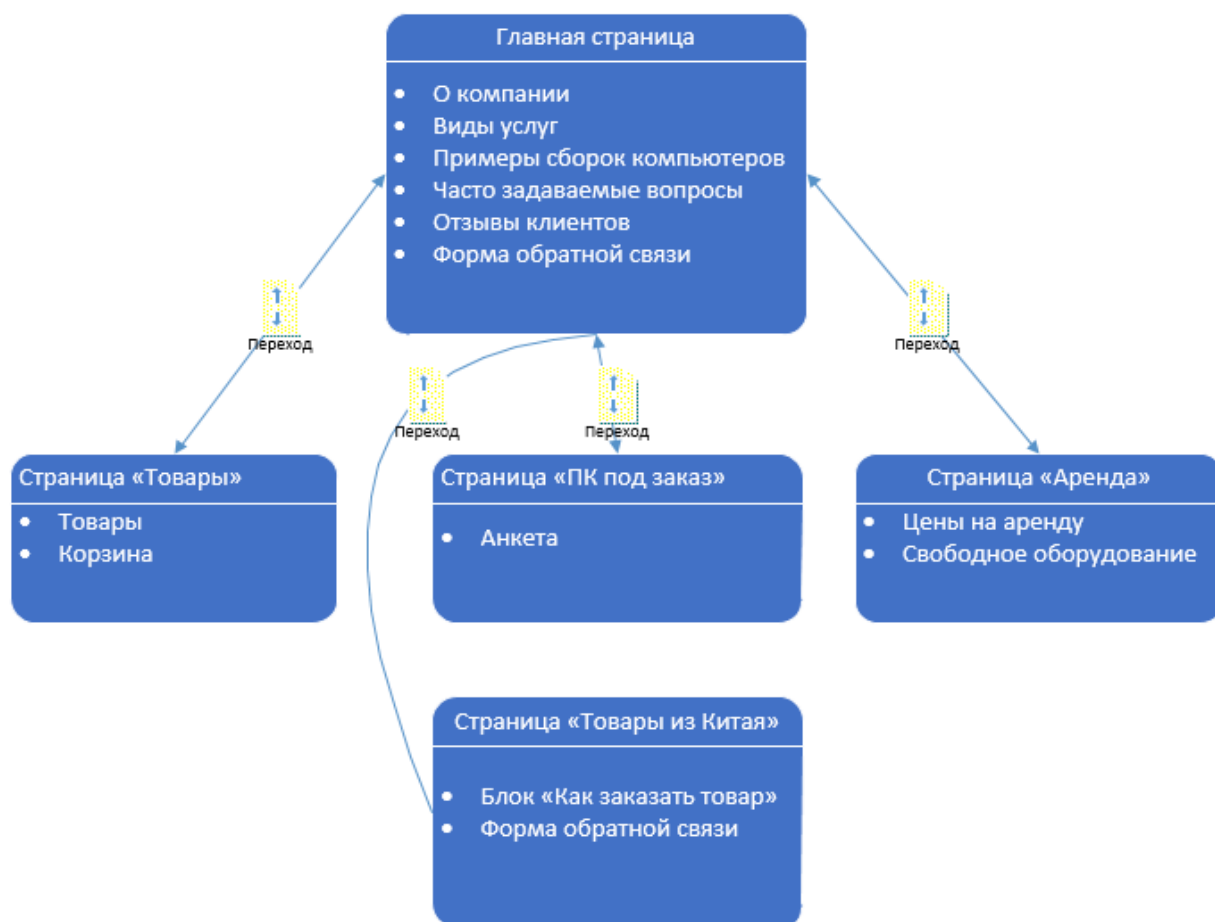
Главная страница
- О компании
- Виды услуг
- Примеры сборок компьютеров
- Часто задаваемые вопросы
- Отзывы клиентов
- Форма обратной связи

Переход

Переход

Переход

Переход

Страница «Товары»
- Товары
- Корзина

Страница «ПК под заказ»
- Анкета

Страница «Аренда»
- Цены на аренду
- Свободное оборудование

Страница «Товары из Китая»
- Блок «Как заказать товар»
- Форма обратной связи